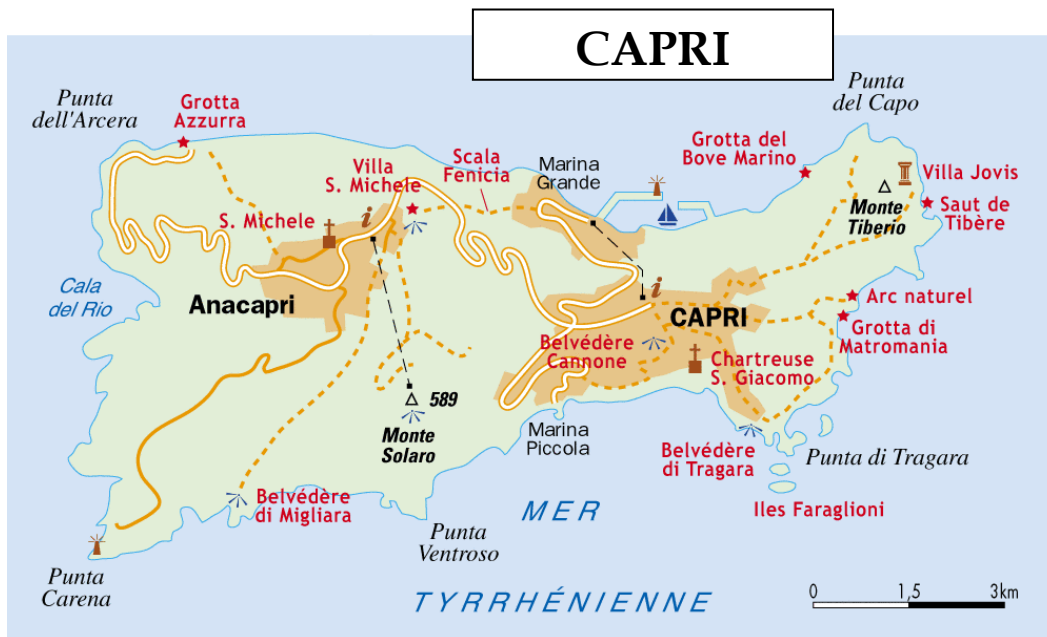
CAPRI

Punta dell'Arcera

Grotta Azzurra

Villa S. Michele

Scala Fenicia

Marina Grande

Grotta del Bove Marino

Punta del Capo

Villa Jovis

Saut de Tibère

Monte Tiberio

S. Michele

Cala del Rio

Anacapri

CAPRI

Arc naturel

Grotta di Matromania

Belvédère Cannone

Chartreuse S. Giacomo

589

Monte Solaro

Marina Piccola

Belvédère di Tragara

Punta di Tragara

Iles Faraglioni

Belvédère di Migliara

Punta Ventroso

MER

TYRRHÉNIENNE

Punta Carena

0 1,5 3km